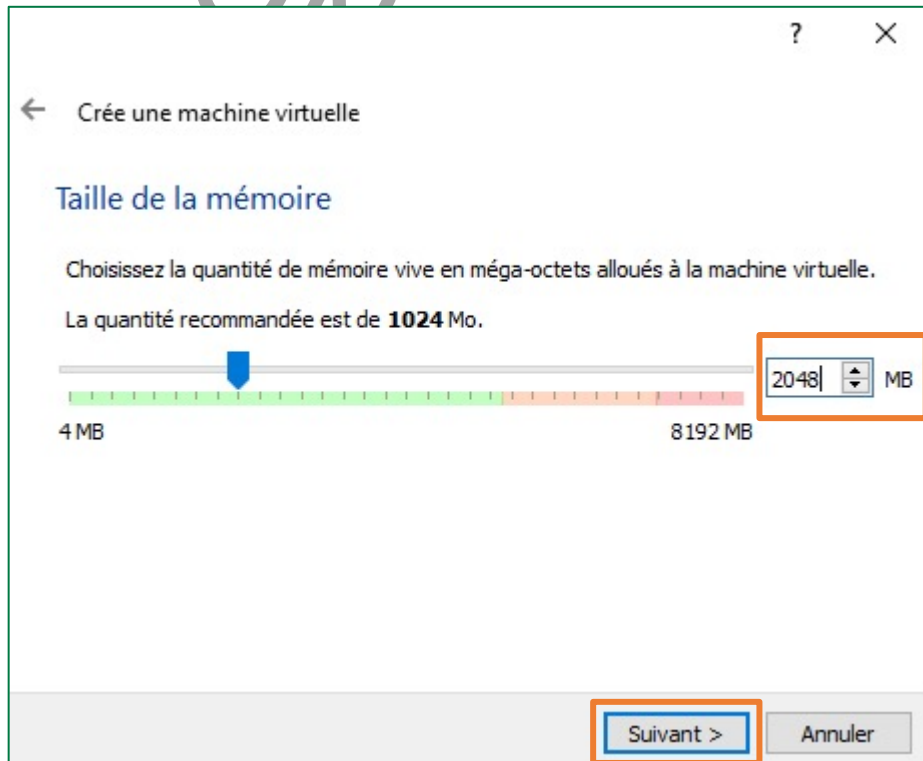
?
X

← Crée une machine virtuelle

Taille de la mémoire

Choisissez la quantité de mémoire vive en méga-octets alloués à la machine virtuelle.

La quantité recommandée est de **1024** Mo.

2048 MB

4 MB

8192 MB

Suivant >

Annuler